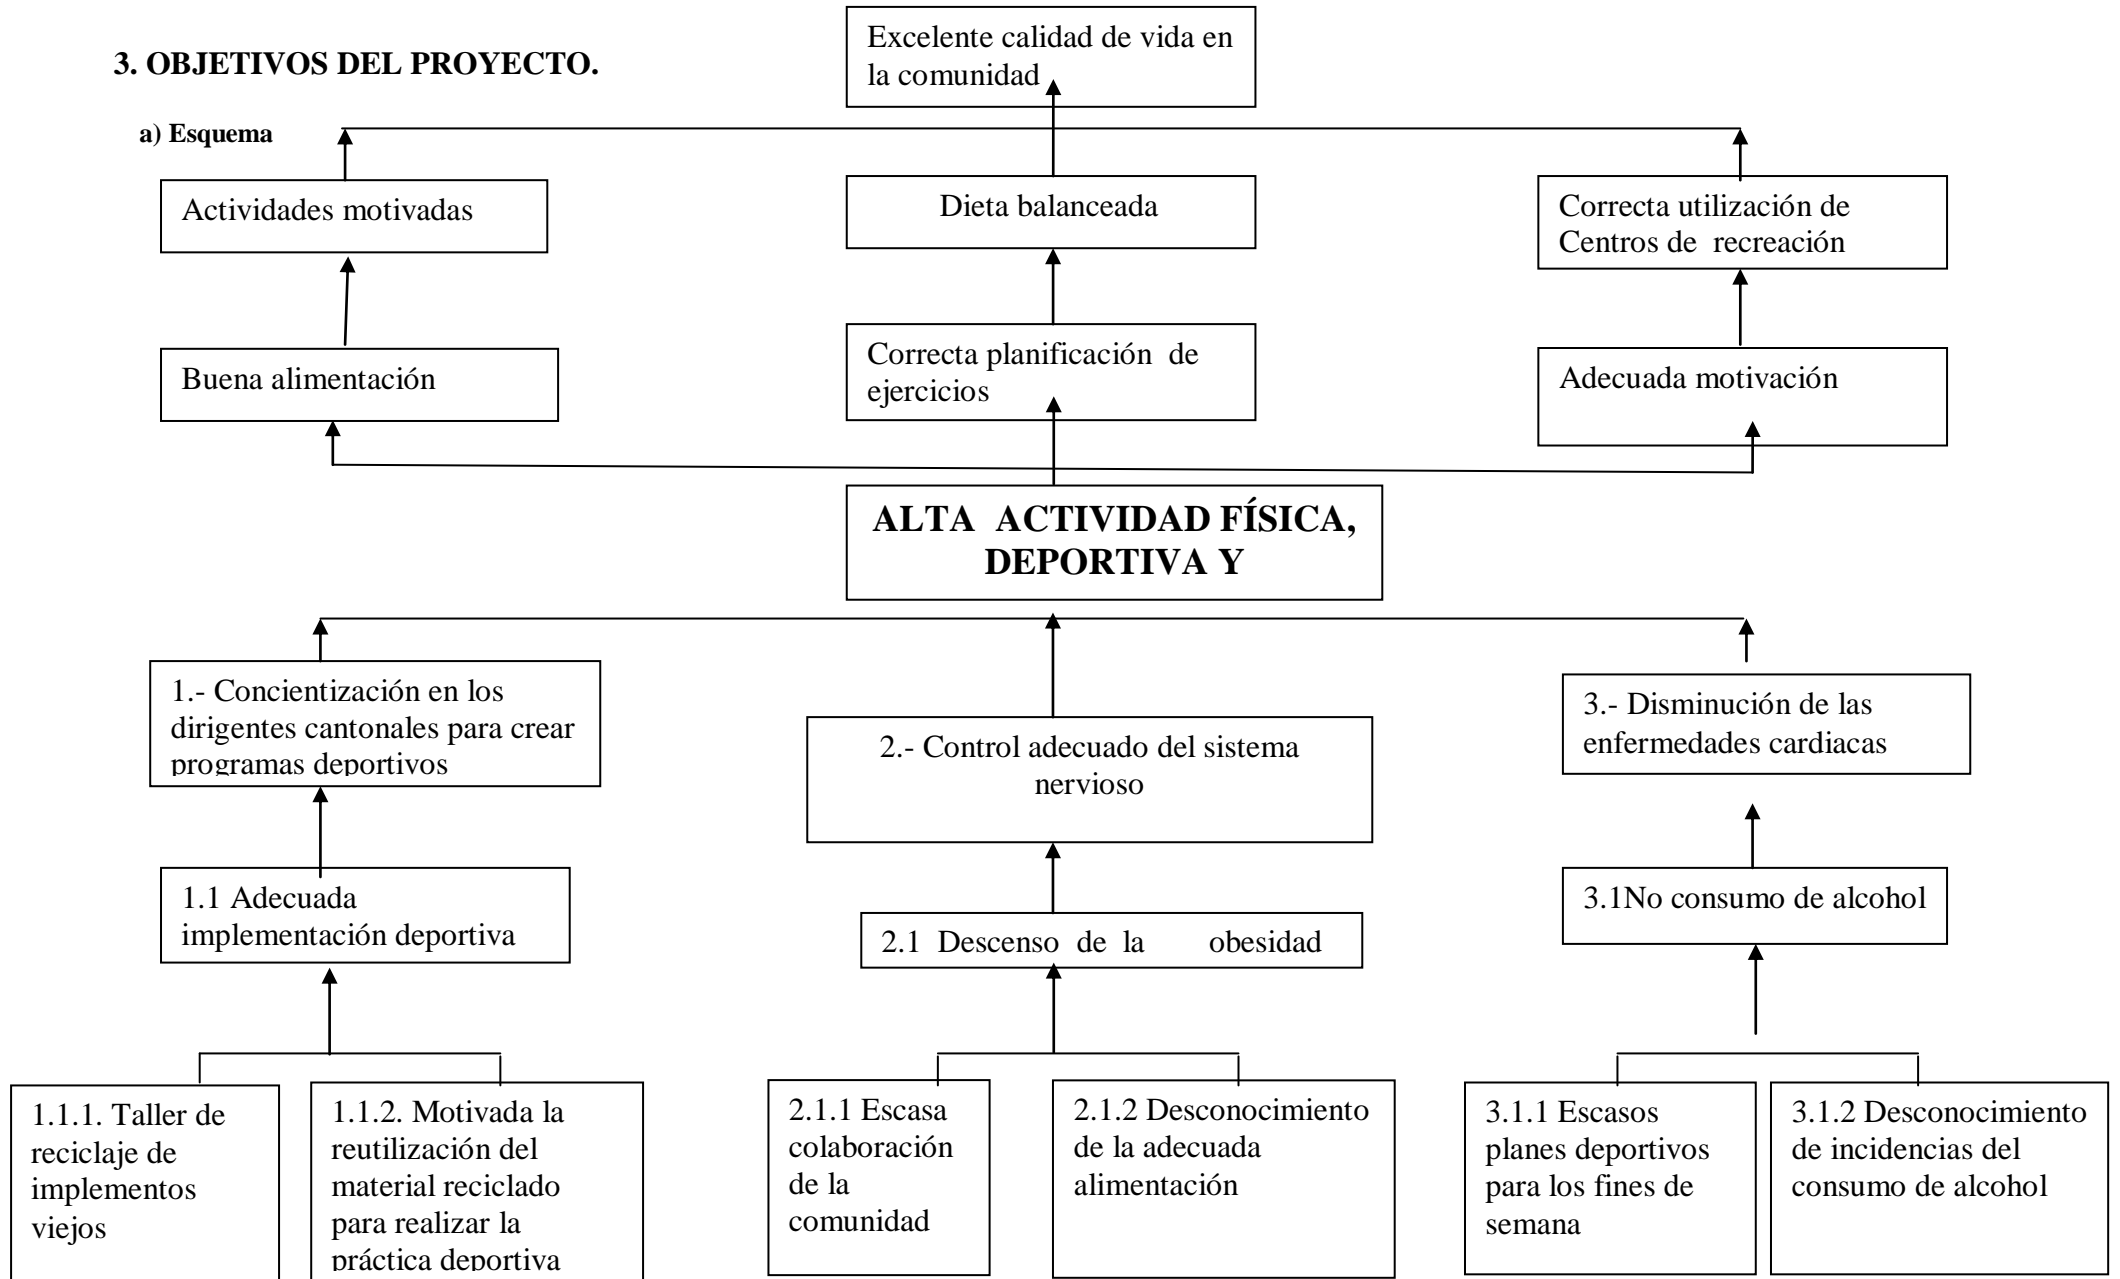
3. OBJETIVOS DEL PROYECTO.

a) Esquema

Excelente calidad de vida en la comunidad

Actividades motivadas

Dieta balanceada

Correcta utilización de Centros de recreación

Buena alimentación

Correcta planificación de ejercicios

Adecuada motivación

ALTA ACTIVIDAD FÍSICA, DEPORTIVA Y

1.- Concientización en los dirigentes cantonales para crear programas deportivos

2.- Control adecuado del sistema nervioso

3.- Disminución de las enfermedades cardiacas

1.1 Adecuada implementación deportiva

2.1 Descenso de la obesidad

3.1No consumo de alcohol

1.1.1. Taller de reciclaje de implementos viejos

1.1.2. Motivada la reutilización del material reciclado para realizar la práctica deportiva

2.1.1 Escasa colaboración de la comunidad

2.1.2 Desconocimiento de la adecuada alimentación

3.1.1 Escasos planes deportivos para los fines de semana

3.1.2 Desconocimiento de incidencias del consumo de alcohol